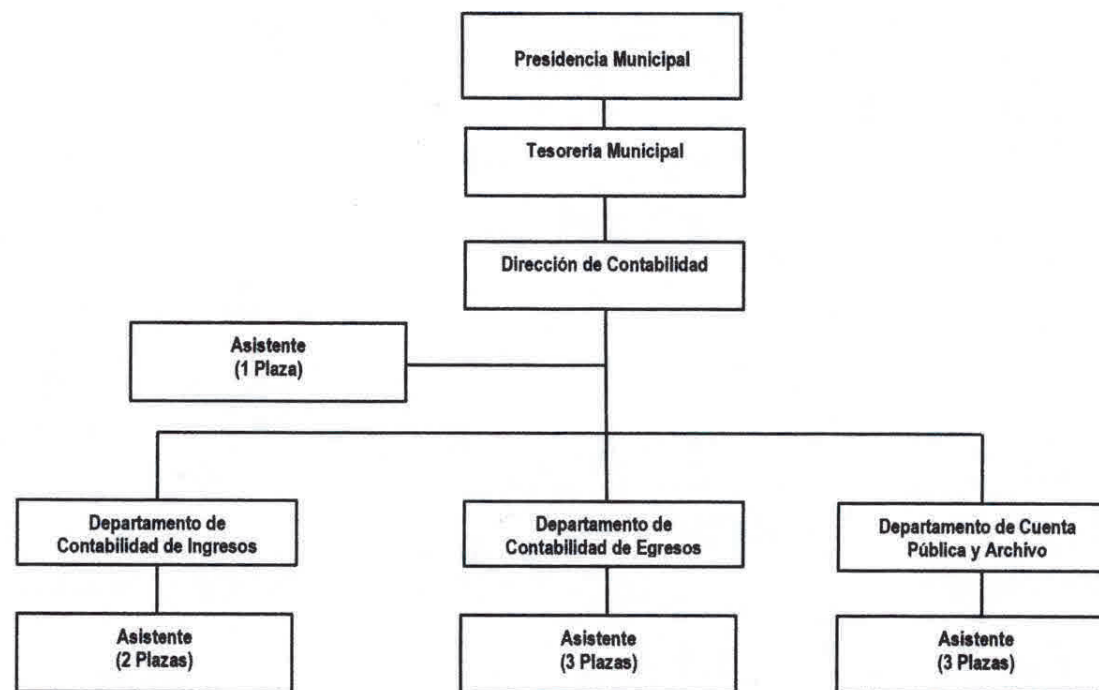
Presidencia Municipal

Tesorería Municipal

Dirección de Contabilidad

Asistente
(1 Plaza)

Departamento de Contabilidad de Ingresos

Asistente
(2 Plazas)

Departamento de Contabilidad de Egresos

Asistente
(3 Plazas)

Departamento de Cuenta Pública y Archivo

Asistente
(3 Plazas)